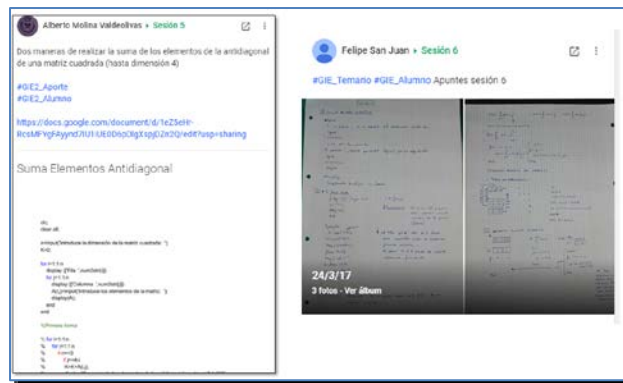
Alberto Molina Valdeolivas ▸ Sesión 5

Dos maneras de realizar la suma de los elementos de la antidiagonal de una matriz cuadrada (hasta dimensión 4)

#GIE2_Aporte
#GIE2_Alumno

https://docs.google.com/document/d/1eZ5eH-RcsMFYgFAyynd7IU1UE0Dlq0lgXspjD2n2Q/edit?usp=sharing

Suma Elementos Antidiagonal

clc;
clear all;

n=input('Introduzca la dimensión de la matriz cuadrada: ');
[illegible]

for i=1:1:n
display ([Fila ' num2str(i)])
for j=1:1:n
display ([Columna ' num2str(j)])
A(i,j)=input('Introduzca los elementos de la matriz: ');
display(A);
end
end

%Primera forma

% for k=1:1:n
% for l=1:1:n
% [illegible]
% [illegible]
% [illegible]

Felipe San Juan ▸ Sesión 6

#GIE_Temario #GIE_Alumno Apuntes sesión 6

24/3/17
3 fotos - Ver álbum